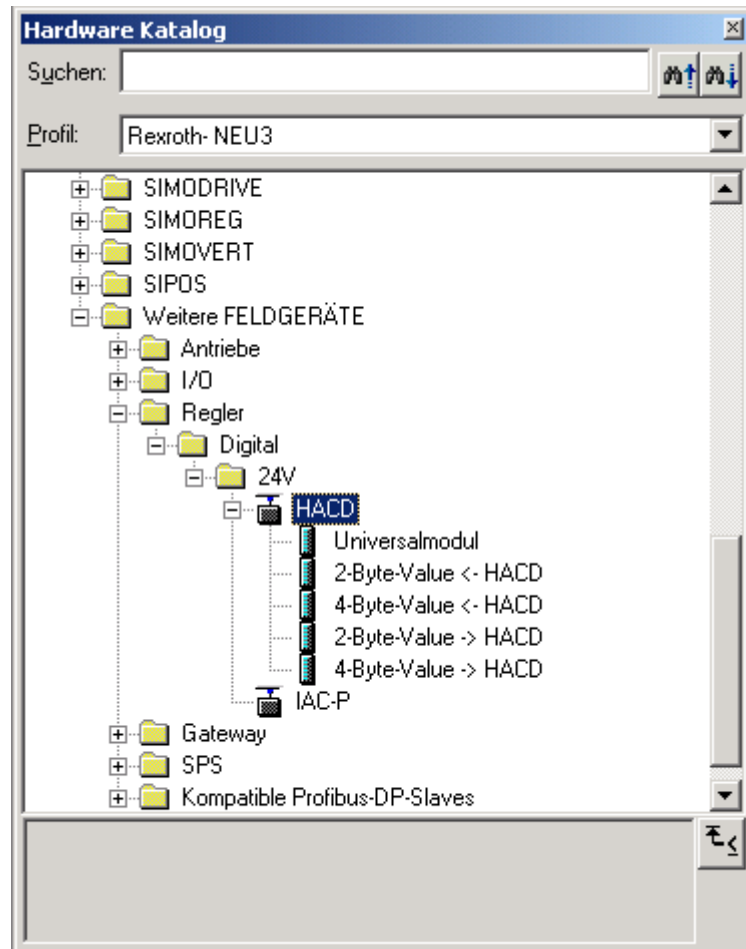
Hardware Katalog

Suchen:

Profil: Rexroth- NEU3

SIMODRIVE
SIMOREG
SIMOVERT
SIPOS
Weitere FELDGERÄTE
Antriebe
I/O
Regler
Digital
24V
HACD
Universalmodul
2-Byte-Value <- HACD
4-Byte-Value <- HACD
2-Byte-Value -> HACD
4-Byte-Value -> HACD
IAC-P
Gateway
SPS
Kompatible Profibus-DP-Slaves